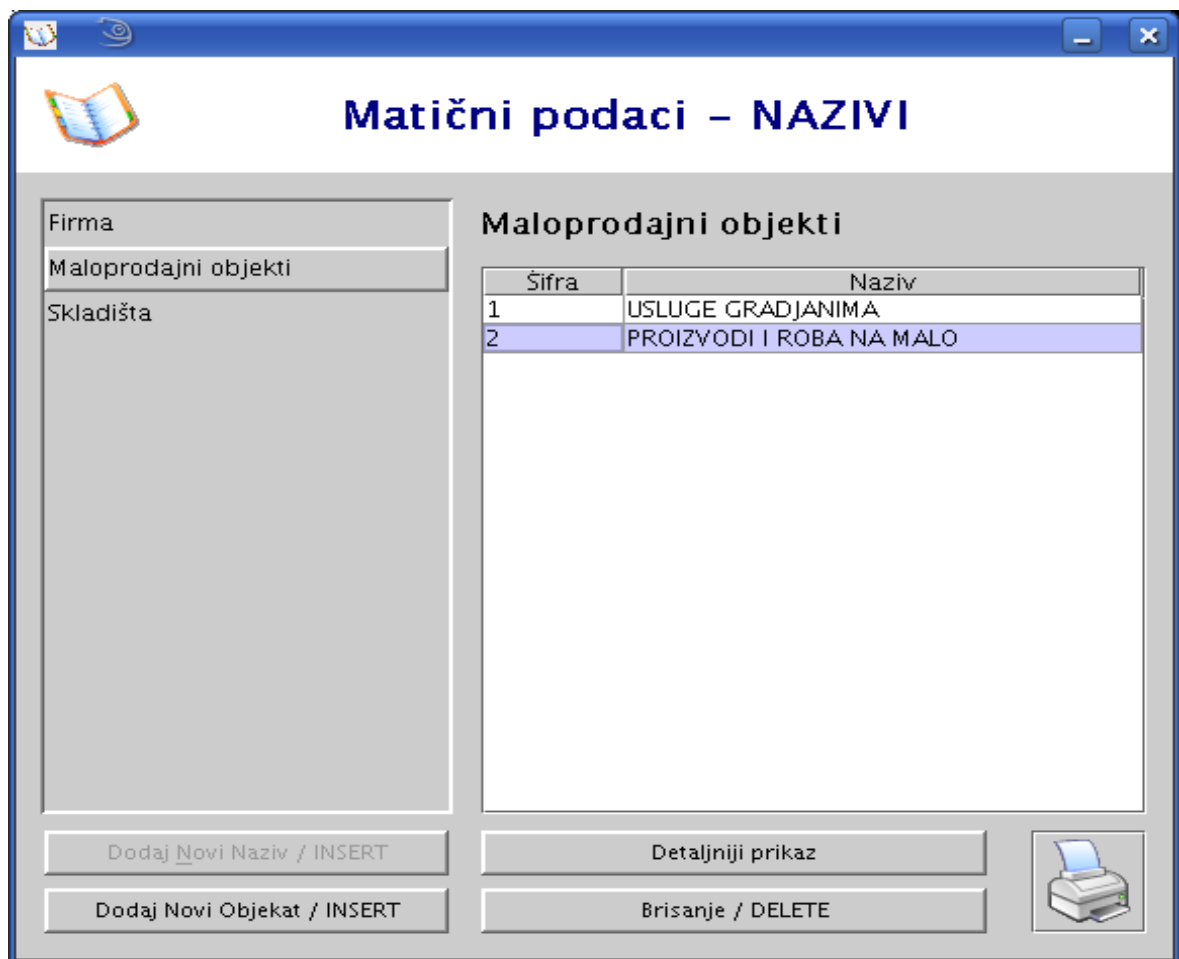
Matični podaci – NAZIVI

Firma
Maloprodajni objekti
Skladišta

Maloprodajni objekti

| Šifra | Naziv |
|---|---|
| 1 | USLUGE GRADJANIMA |
| 2 | PROIZVODI I ROBA NA MALO |

Dodaj Novi Naziv / INSERT
Dodaj Novi Objekat / INSERT
Detaljniji prikaz
Brisanje / DELETE